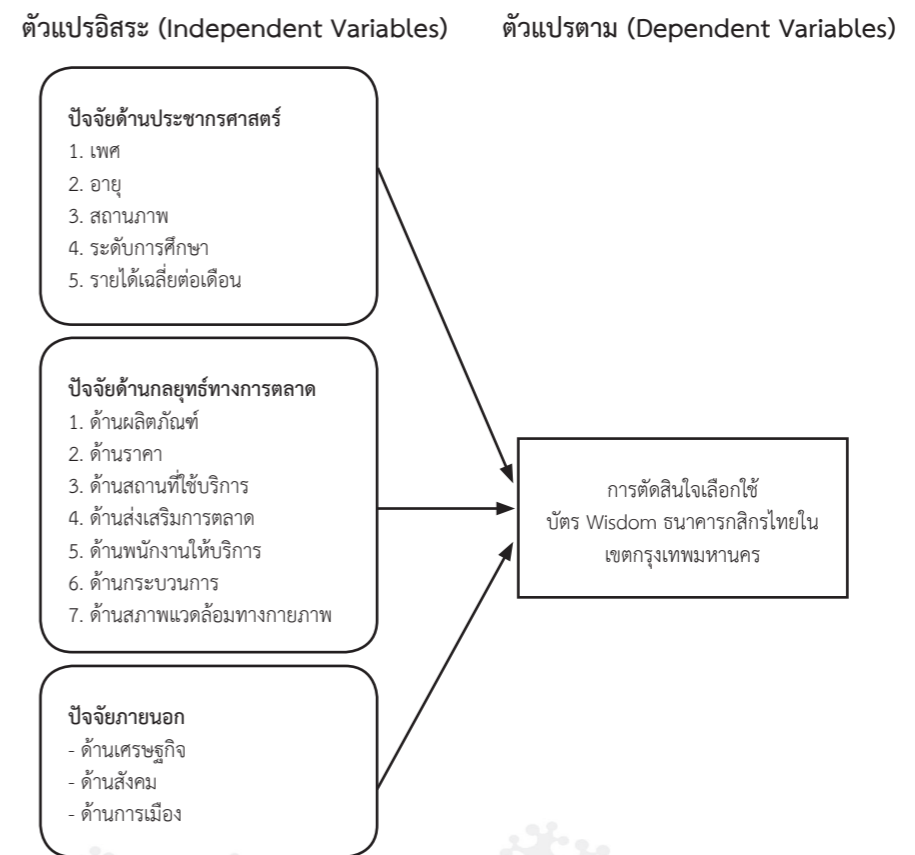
ตัวแปรอิสระ (Independent Variables)

ตัวแปรตาม (Dependent Variables)

ปัจจัยด้านประชากรศาสตร์
1. เพศ
2. อายุ
3. สถานภาพ
4. ระดับการศึกษา
5. รายได้เฉลี่ยต่อเดือน

ปัจจัยด้านกลยุทธ์ทางการตลาด
1. ด้านผลิตภัณฑ์
2. ด้านราคา
3. ด้านสถานที่ใช้บริการ
4. ด้านส่งเสริมการตลาด
5. ด้านพนักงานให้บริการ
6. ด้านกระบวนการ
7. ด้านสภาพแวดล้อมทางกายภาพ

ปัจจัยภายนอก
- ด้านเศรษฐกิจ
- ด้านสังคม
- ด้านการเมือง

การตัดสินใจเลือกใช้ บัตร Wisdom ธนาคารกสิกรไทยใน เขตกรุงเทพมหานคร